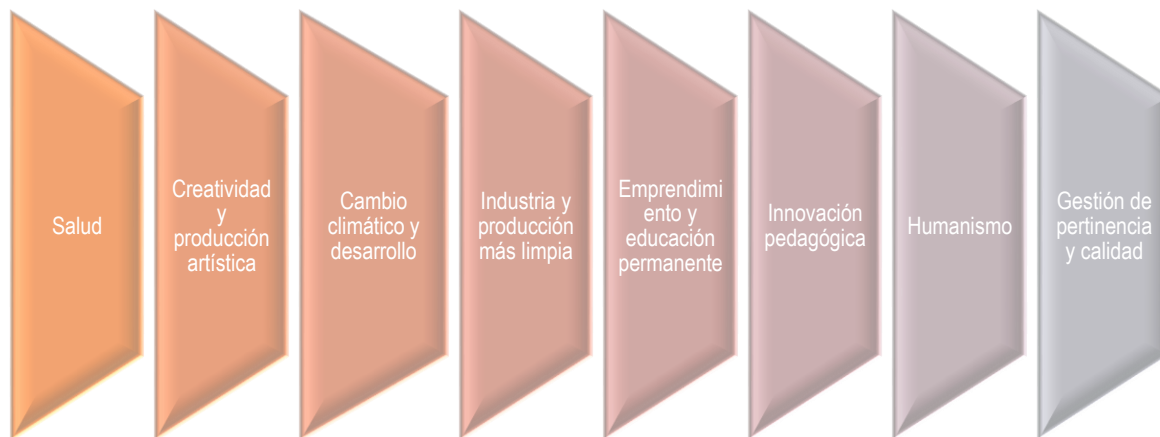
Salud

Creatividad y producción artística

Cambio climático y desarrollo

Industria y producción más limpia

Emprendimiento y educación permanente

Innovación pedagógica

Humanismo

Gestión de pertinencia y calidad